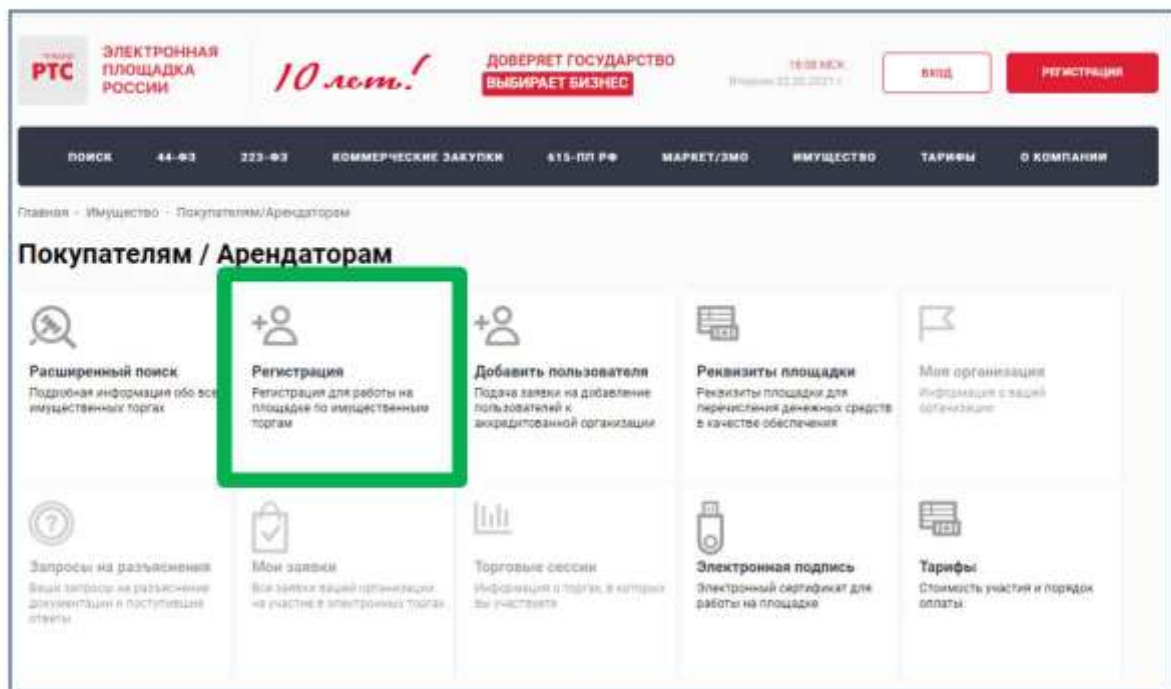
РТС ЭЛЕКТРОННАЯ ПЛОЩАДКА РОССИИ

10 лет!

ДОВЕРЯЕТ ГОСУДАРСТВО
ВЫБИРАЕТ БИЗНЕС

18:08 МСК
Вторник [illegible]

ВХОД

РЕГИСТРАЦИЯ

ПОИСК 44-ФЗ 223-ФЗ КОММЕРЧЕСКИЕ ЗАКУПКИ 615-ПП РФ МАРКЕТ/ЗМО ИМУЩЕСТВО ТАРИФЫ О КОМПАНИИ

Главная - Имущество - Покупателям/Арендаторам

Покупателям / Арендаторам

Расширенный поиск
Подробная информация обо всех имущественных торгах

Регистрация
Регистрация для работы на площадке по имущественным торгам

Добавить пользователя
Подача заявки на добавление пользователей к аккредитованной организации

Реквизиты площадки
Реквизиты площадки для перечисления денежных средств в качестве обеспечения

Моя организация
Информация о вашей организации

Запросы на разъяснения
Ваши запросы на разъяснение документации и поступившие ответы

Мои заявки
Все заявки вашей организации на участие в электронных торгах

Торговые сессии
Информация о торгах, в которых вы участвуете

Электронная подпись
Электронный сертификат для работы на площадке

Тарифы
Стоимость участия и порядок оплаты